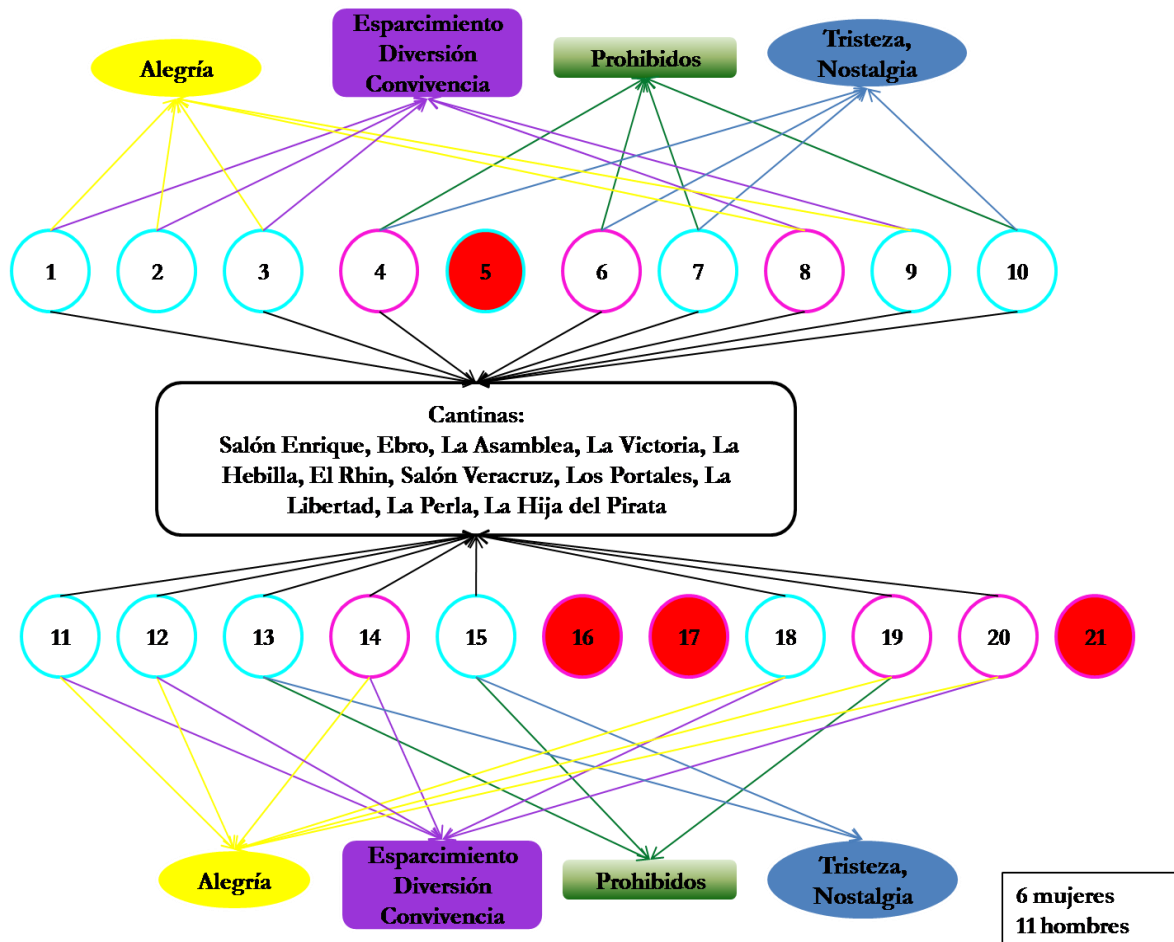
Alegría

Esparcimiento
Diversión
Convivencia

Prohibidos

Tristeza,
Nostalgia

1 2 3 4 5 6 7 8 9 10

Cantinas:
Salón Enrique, Ebro, La Asamblea, La Victoria, La Hebilla, El Rhin, Salón Veracruz, Los Portales, La Libertad, La Perla, La Hija del Pirata

11 12 13 14 15 16 17 18 19 20 21

Alegría

Esparcimiento
Diversión
Convivencia

Prohibidos

Tristeza,
Nostalgia

6 mujeres
11 hombres